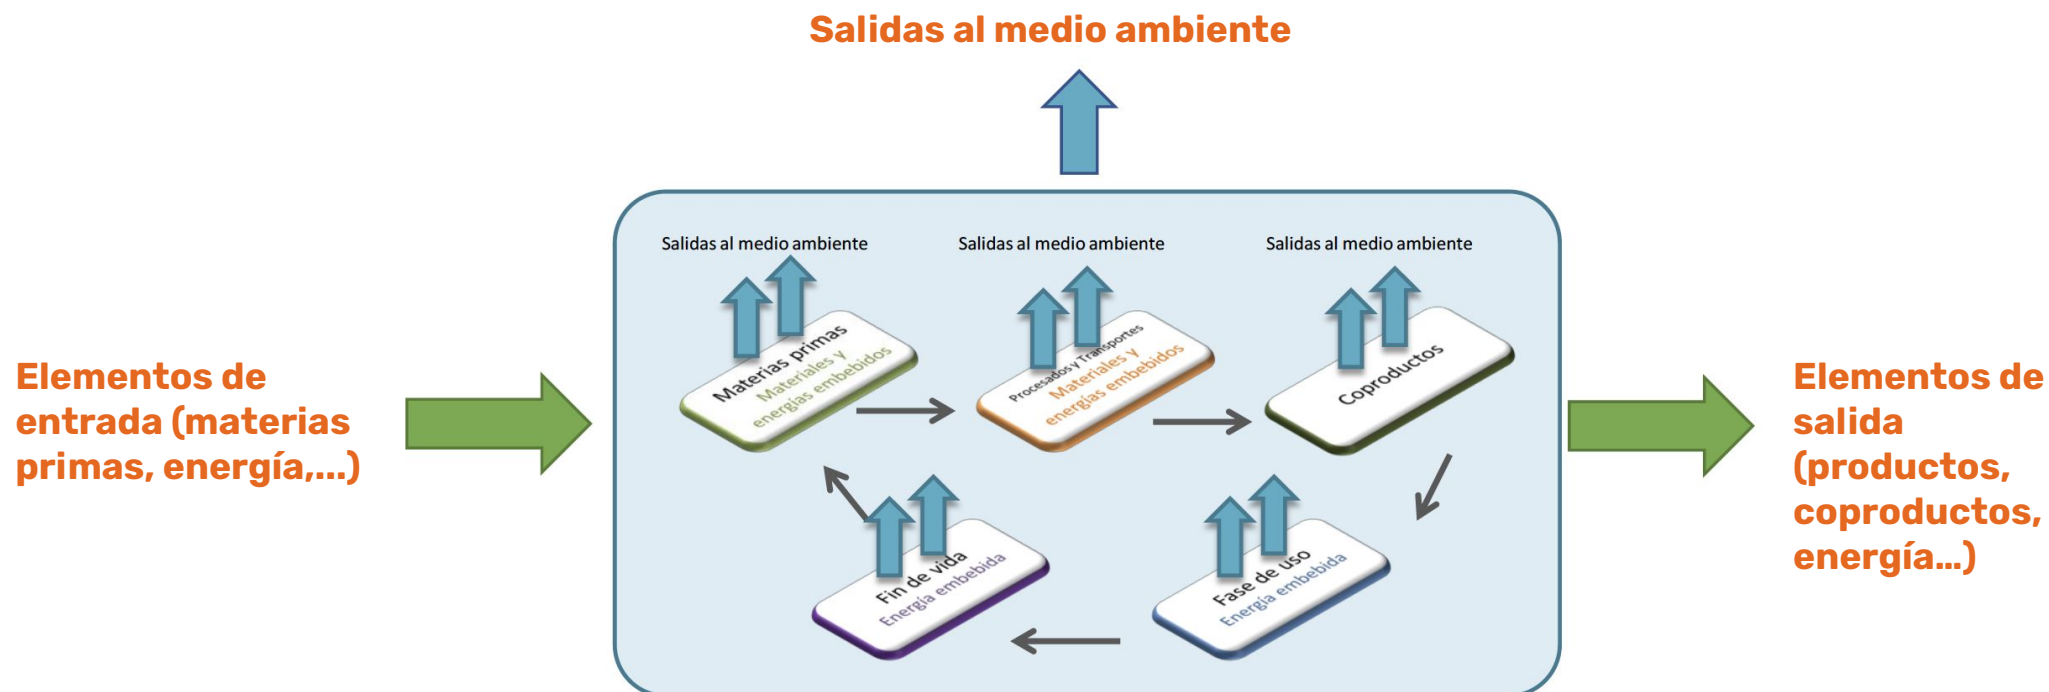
Salidas al medio ambiente

Elementos de entrada (materias primas, energía,...)

Salidas al medio ambiente

Materias primas
Materiales y energías embebidos

Salidas al medio ambiente

Procesados y Transportes
Materiales y energías embebidos

Salidas al medio ambiente

Coproductos

Fin de vida
Energía embebida

Fase de uso
Energía embebida

Elementos de salida (productos, coproductos, energía...)